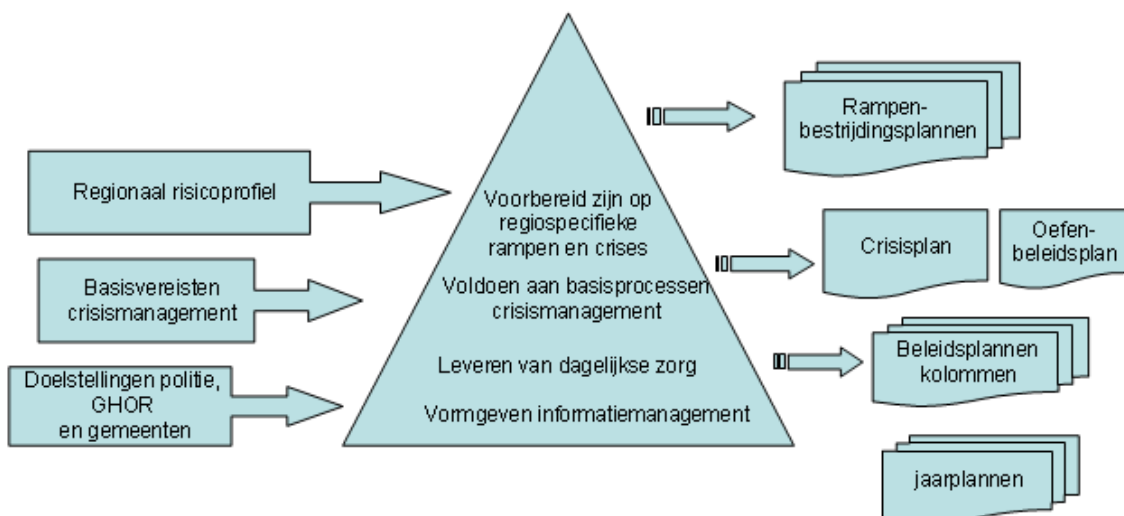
Regionaal risicoprofiel

Basisvereisten crisismanagement

Doelstellingen politie, GHOR en gemeenten

Voorbereid zijn op regiospecifieke rampen en crises

Voldoen aan basisprocessen crisismanagement

Leveren van dagelijkse zorg

Vormgeven informatiemanagement

Rampenbestrijdingsplannen

Crisisplan

Oefenbeleidsplan

Beleidsplannen kolommen

jaarplannen